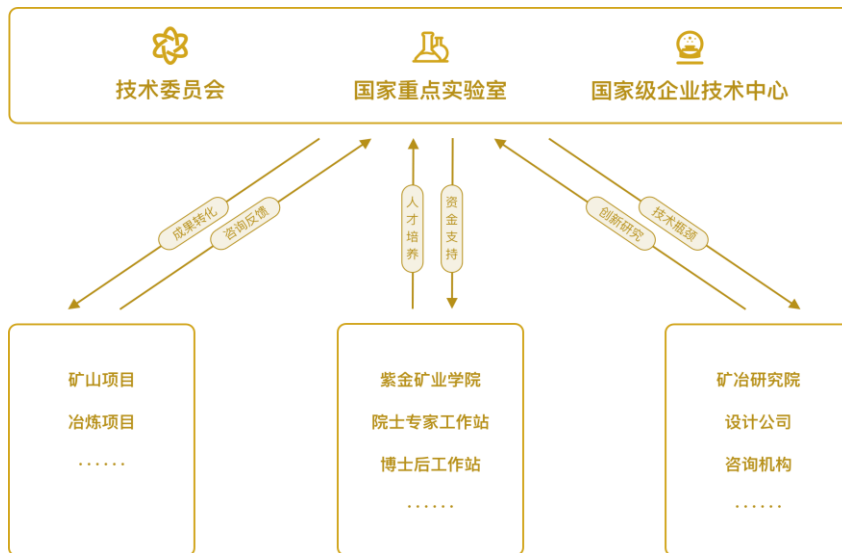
技术委员会

国家重点实验室

国家级企业技术中心

成果转化

咨询反馈

人才培养

资金支持

创新研究

技术瓶颈

矿山项目

冶炼项目

......

紫金矿业学院

院士专家工作站

博士后工作站

......

矿冶研究院

设计公司

咨询机构

......